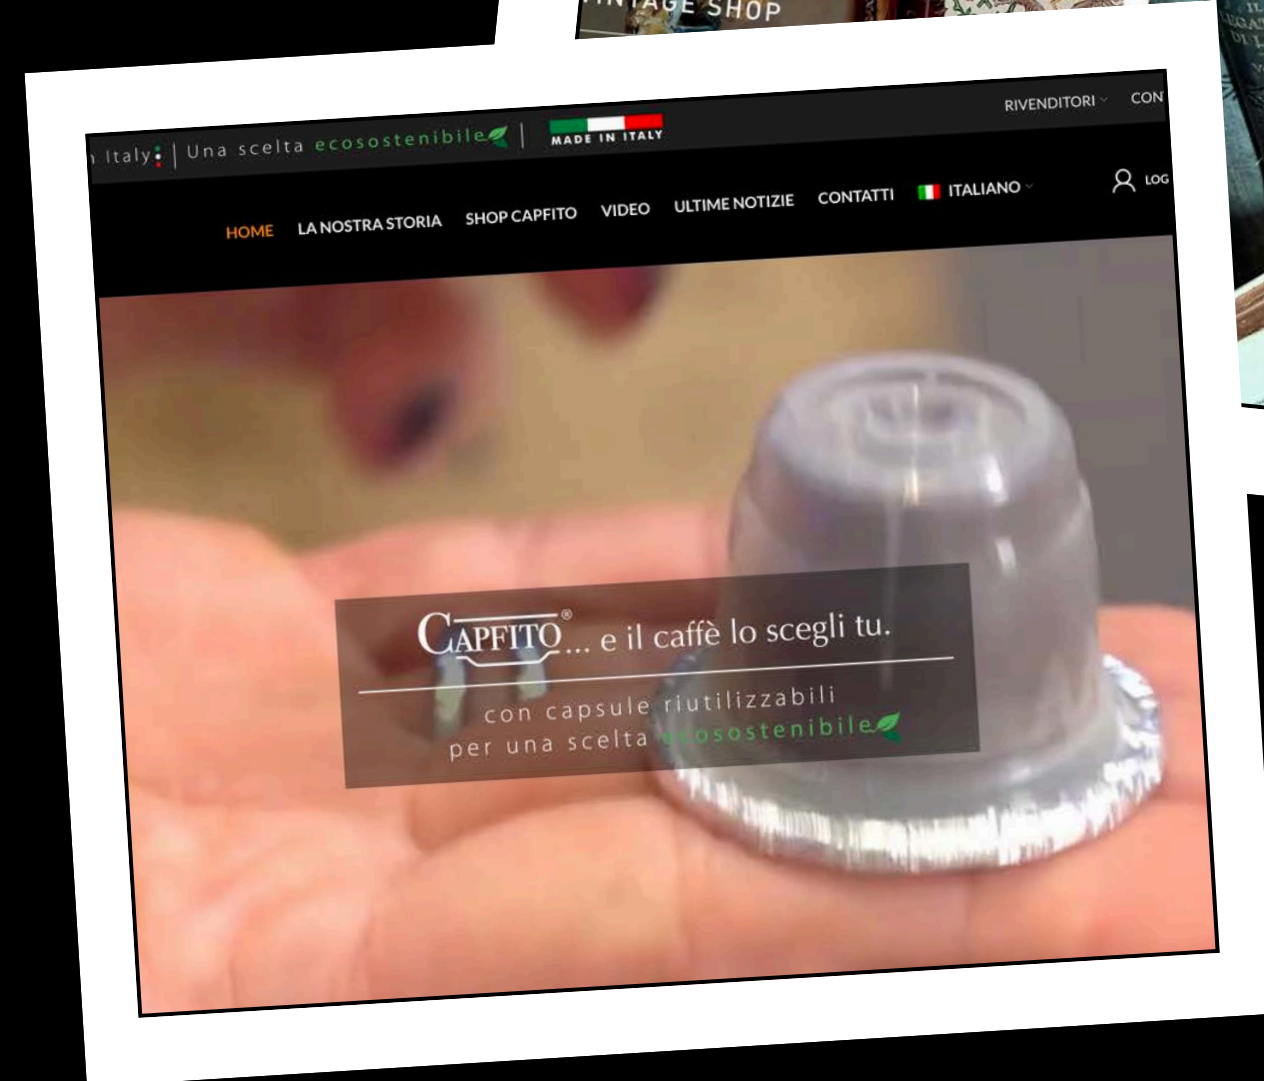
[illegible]TAGE SHOP

Italy | Una scelta ecosostenibile | MADE IN ITALY

RIVENDITORI CON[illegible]

HOME LA NOSTRA STORIA SHOP CAPFITO VIDEO ULTIME NOTIZIE CONTATTI ITALIANO LOG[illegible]

CAPFITO® ... e il caffè lo scegli tu.

con capsule riutilizzabili
per una scelta ecosostenibile